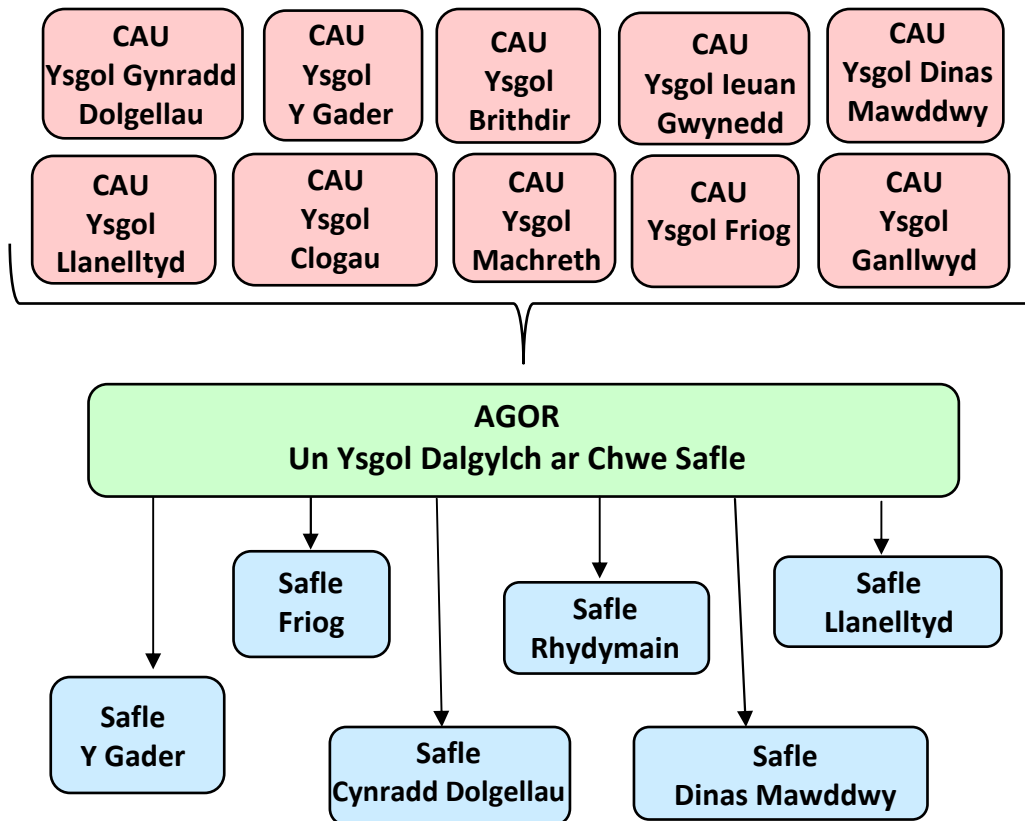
CAU
Ysgol Gynradd Dolgellau

CAU
Ysgol
Y Gader

CAU
Ysgol
Brithdir

CAU
Ysgol Ieuan Gwynedd

CAU
Ysgol Dinas Mawddwy

CAU
Ysgol
Llanelltyd

CAU
Ysgol
Clogau

CAU
Ysgol
Machreth

CAU
Ysgol Friog

CAU
Ysgol
Ganllwyd

AGOR
Un Ysgol Dalgylch ar Chwe Safle

Safle
Friog

Safle
Rhydymain

Safle
Llanelltyd

Safle
Y Gader

Safle
Cynradd Dolgellau

Safle
Dinas Mawddwy